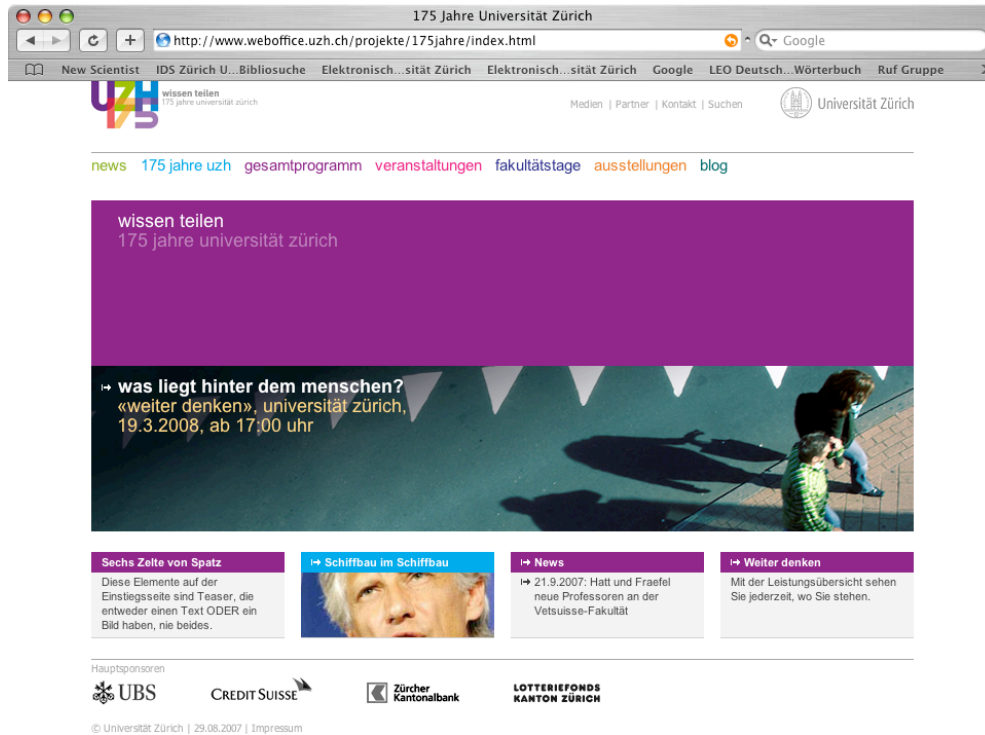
175 Jahre Universität Zürich

http://www.weboffice.uzh.ch/projekte/175jahre/index.html

Google

New Scientist IDS Zürich U...Bibliosuche Elektronisch...sität Zürich Elektronisch...sität Zürich Google LEO Deutsch...Wörterbuch Ruf Gruppe

UZH 175 wissen teilen 175 jahre universität zürich

Medien | Partner | Kontakt | Suchen

Universität Zürich

news 175 jahre uzh gesamtprogramm veranstaltungen fakultätstage ausstellungen blog

wissen teilen
175 jahre universität zürich

was liegt hinter dem menschen?
«weiter denken», universität zürich, 19.3.2008, ab 17:00 uhr

Sechs Zelte von Spatz
Diese Elemente auf der Einstiegsseite sind Teaser, die entweder einen Text ODER ein Bild haben, nie beides.

Schiffbau im Schiffbau

News
21.9.2007: Hatt und Fraefel neue Professoren an der Vetsuisse-Fakultät

Weiter denken
Mit der Leistungsübersicht sehen Sie jederzeit, wo Sie stehen.

Hauptsponsoren

UBS

CREDIT SUISSE

Zürcher Kantonalbank

LOTTERIEFONDS KANTON ZÜRICH

© Universität Zürich | 29.08.2007 | Impressum